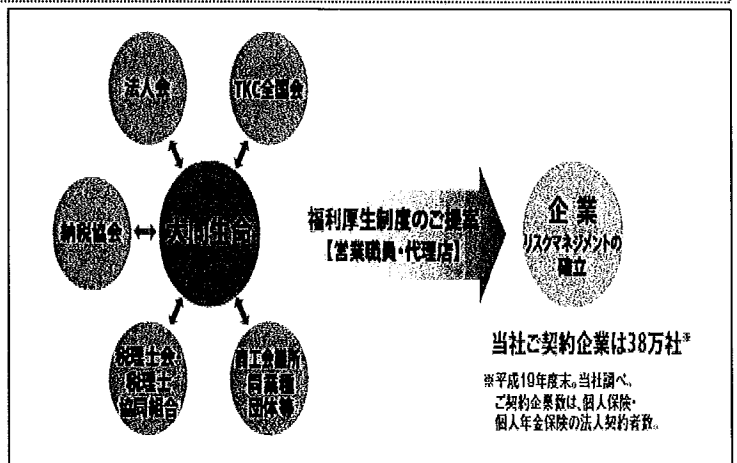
法人会

TKC全国会

納税協会

大同生命

税理士会
税理士
協同組合

商工会議所
同業種
団体等

福利厚生制度のご提案
【営業職員・代理店】

企業
リスクマネジメントの
確立

当社ご契約企業は38万社※

※平成19年度末。当社調べ、
ご契約企業数は、個人保険・
個人年金保険の法人契約者数。